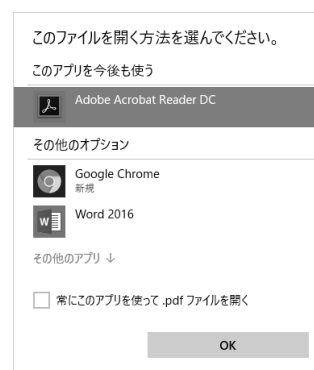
このファイルを開く方法を選んでください。

このアプリを今後も使う

Adobe Acrobat Reader DC

その他のオプション

Google Chrome
新規

Word 2016

その他のアプリ ↓

常にこのアプリを使って .pdf ファイルを開く

OK